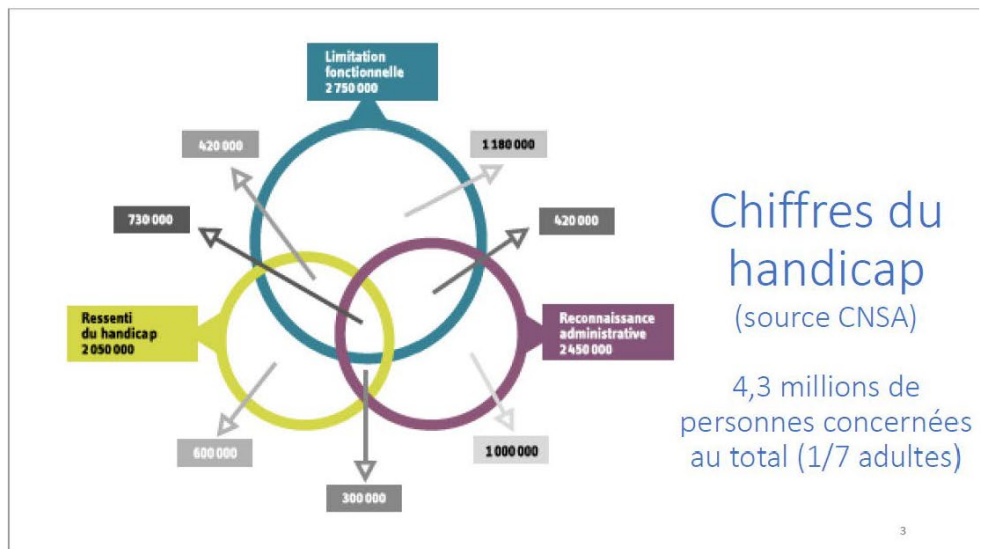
Limitation fonctionnelle 2 750 000

420 000

1 180 000

730 000

420 000

Ressenti du handicap 2 050 000

Reconnaissance administrative 2 450 000

600 000

1 000 000

300 000

Chiffres du handicap
(source CNSA)

4,3 millions de personnes concernées au total (1/7 adultes)

3